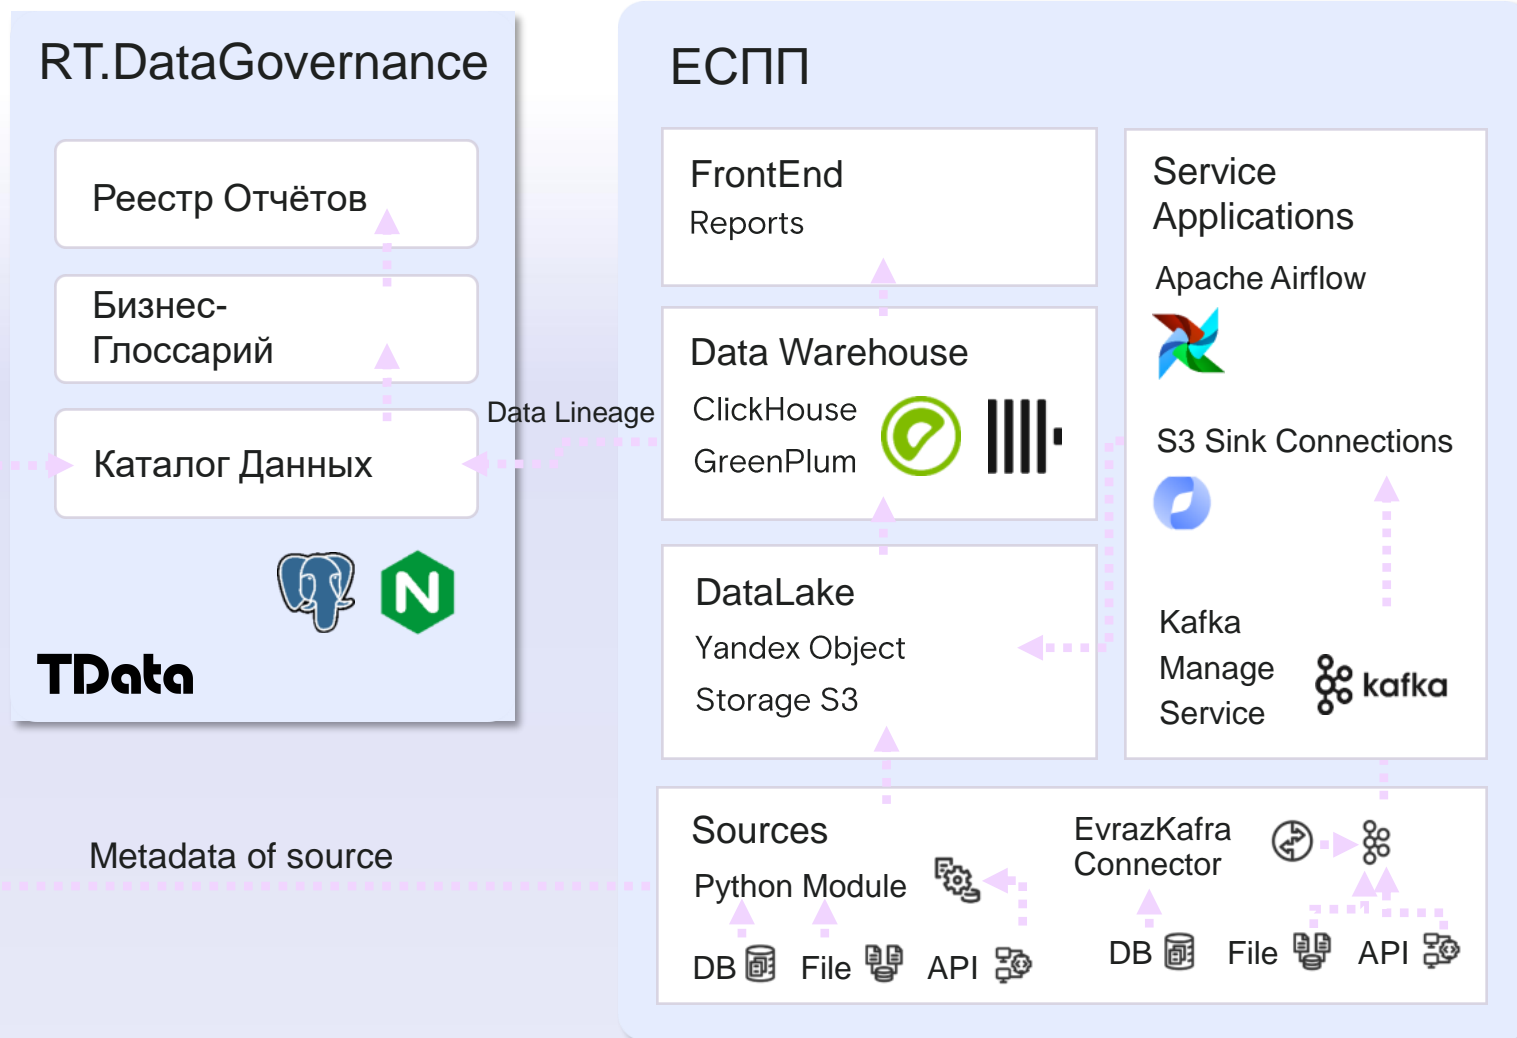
RT.DataGovernance

Реестр Отчётов

Бизнес-Глоссарий

Каталог Данных

TData

Data Lineage

ЕСПП

FrontEnd
Reports

Data Warehouse
ClickHouse
GreenPlum

DataLake
Yandex Object
Storage S3

Service Applications
Apache Airflow

S3 Sink Connections

Kafka
Manage
Service

kafka

Metadata of source

Sources
Python Module

DB File API

EvrazKafra Connector

DB File API